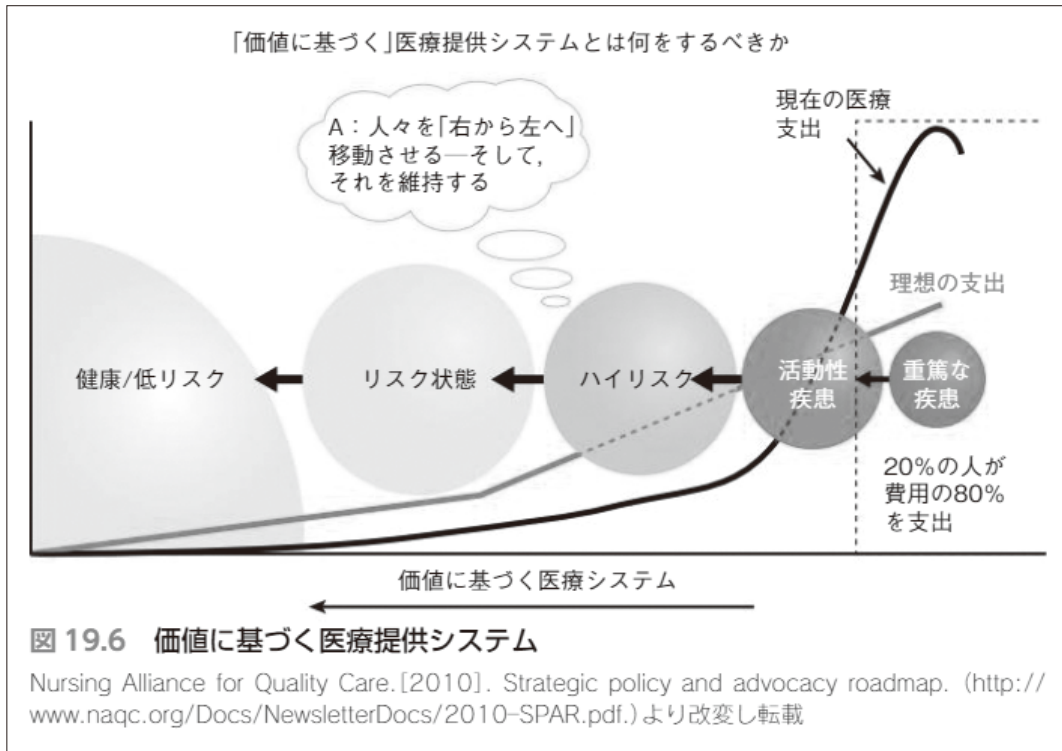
「価値に基づく」医療提供システムとは何をするべきか

A：人々を「右から左へ」移動させる—そして，それを維持する

現在の医療支出

理想の支出

健康/低リスク

リスク状態

ハイリスク

活動性疾患

重篤な疾患

20%の人が費用の80%を支出

価値に基づく医療システム

図 19.6　価値に基づく医療提供システム

Nursing Alliance for Quality Care.[2010]. Strategic policy and advocacy roadmap. (http://www.naqc.org/Docs/NewsletterDocs/2010-SPAR.pdf.)より改変し転載